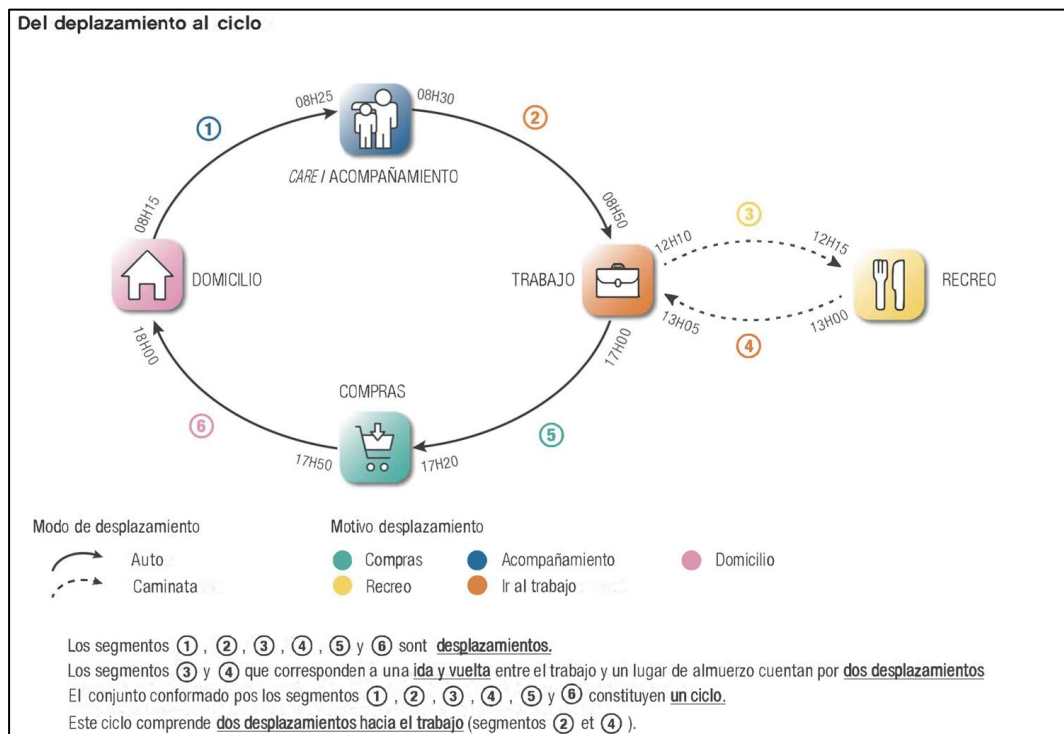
Del deplazamiento al ciclo

① 08H25 08H30 ②

CARE / ACOMPAÑAMIENTO

08H15 08H50

③

12H10 12H15

DOMICILIO TRABAJO RECREO

13H05 13H00

④

18H00 17H00

COMPRAS

⑥ ⑤

17H50 17H20

Modo de desplazamiento

Auto

Caminata

Motivo desplazamiento

Compras

Recreo

Acompañamiento

Ir al trabajo

Domicilio

Los segmentos ①, ②, ③, ④, ⑤ y ⑥ sont desplazamientos.

Los segmentos ③ y ④ que corresponden a una ida y vuelta entre el trabajo y un lugar de almuerzo cuentan por dos desplazamientos

El conjunto conformado pos los segmentos ①, ②, ③, ④, ⑤ y ⑥ constituyen un ciclo.

Este ciclo comprende dos desplazamientos hacia el trabajo (segmentos ② et ④).